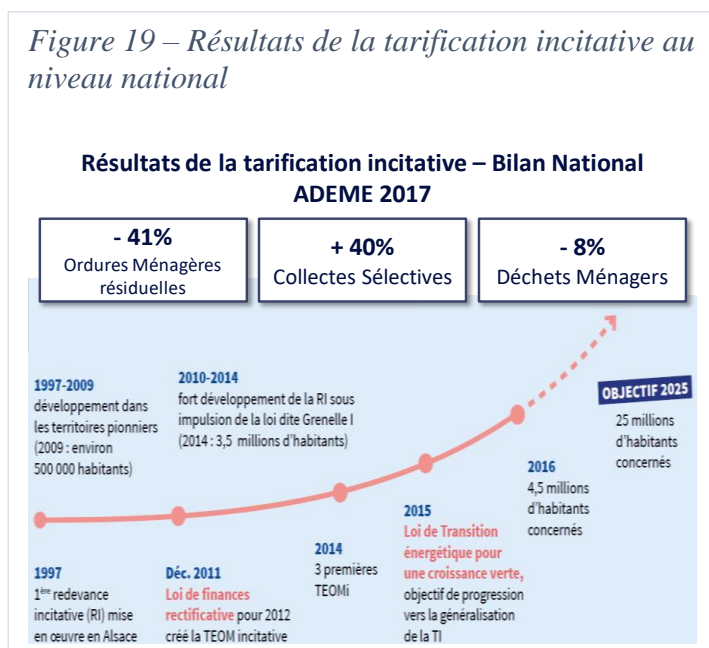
Figure 19 – Résultats de la tarification incitative au niveau national

Résultats de la tarification incitative – Bilan National ADEME 2017

- 41%
Ordures Ménagères résiduelles

+ 40%
Collectes Sélectives

- 8%
Déchets Ménagers

1997-2009
développement dans les territoires pionniers (2009 : environ 500 000 habitants)

2010-2014
fort développement de la RI sous impulsion de la loi dite Grenelle I (2014 : 3,5 millions d'habitants)

OBJECTIF 2025
25 millions d'habitants concernés

2016
4,5 millions d'habitants concernés

2015
Loi de Transition énergétique pour une croissance verte, objectif de progression vers la généralisation de la TI

2014
3 premières TEOMi

1997
1$^{ère}$ redevance incitative (RI) mise en œuvre en Alsace

Déc. 2011
Loi de finances rectificative pour 2012 créé la TEOM incitative